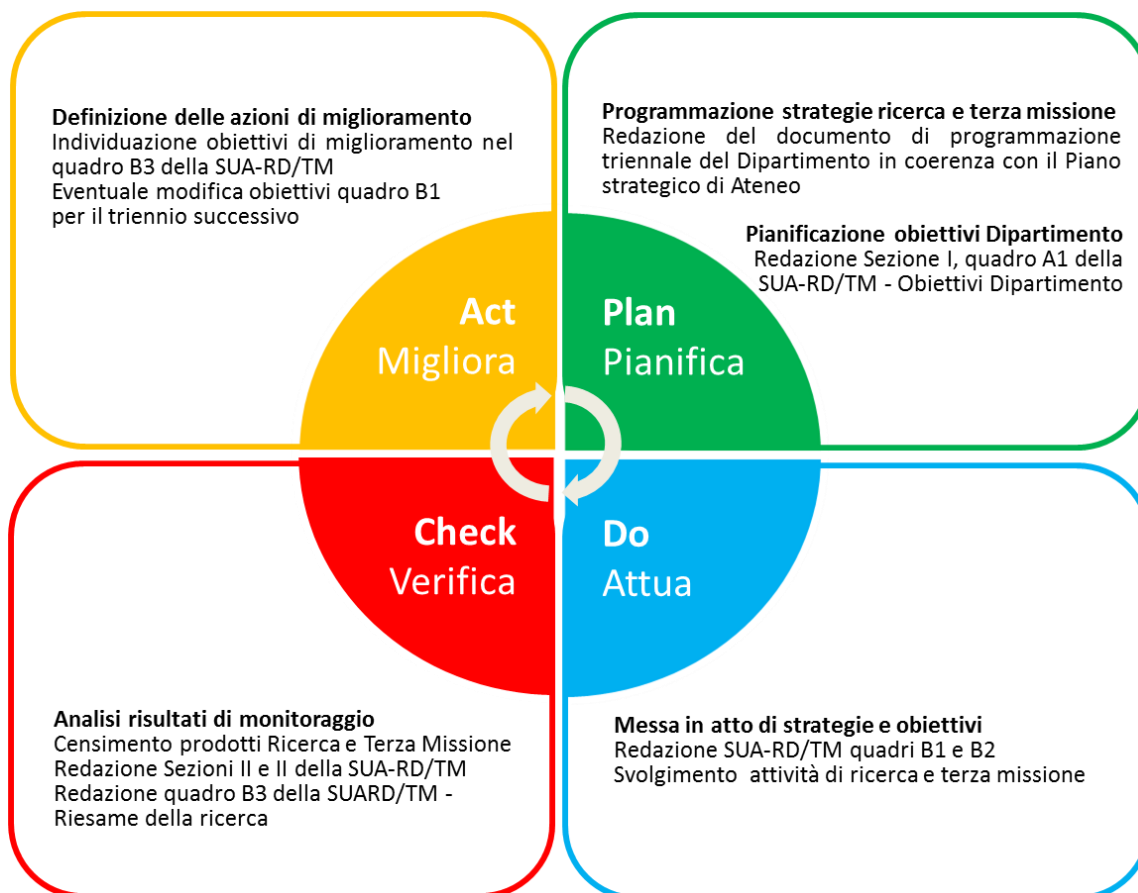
**Definizione delle azioni di miglioramento**
Individuazione obiettivi di miglioramento nel quadro B3 della SUA-RD/TM
Eventuale modifica obiettivi quadro B1 per il triennio successivo

**Programmazione strategie ricerca e terza missione**
Redazione del documento di programmazione triennale del Dipartimento in coerenza con il Piano strategico di Ateneo

**Pianificazione obiettivi Dipartimento**
Redazione Sezione I, quadro A1 della SUA-RD/TM - Obiettivi Dipartimento

**Act**
Migliora

**Plan**
Pianifica

**Check**
Verifica

**Do**
Attua

**Analisi risultati di monitoraggio**
Censimento prodotti Ricerca e Terza Missione
Redazione Sezioni II e II della SUA-RD/TM
Redazione quadro B3 della SUARD/TM - Riesame della ricerca

**Messa in atto di strategie e obiettivi**
Redazione SUA-RD/TM quadri B1 e B2
Svolgimento attività di ricerca e terza missione